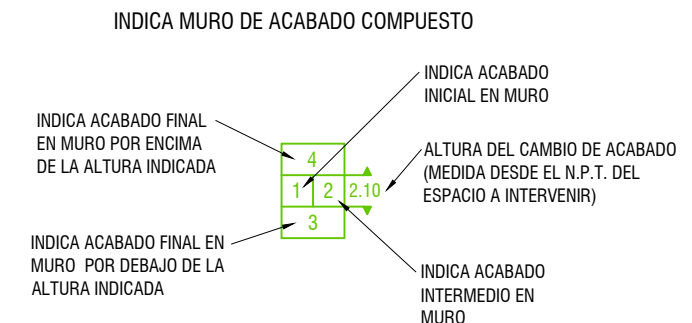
INDICA MURO DE ACABADO COMPUESTO

INDICA ACABADO INICIAL EN MURO

INDICA ACABADO FINAL EN MURO POR ENCIMA DE LA ALTURA INDICADA

ALTURA DEL CAMBIO DE ACABADO (MEDIDA DESDE EL N.P.T. DEL ESPACIO A INTERVENIR)

4
1
2
2.10
3

INDICA ACABADO FINAL EN MURO POR DEBAJO DE LA ALTURA INDICADA

INDICA ACABADO INTERMEDIO EN MURO